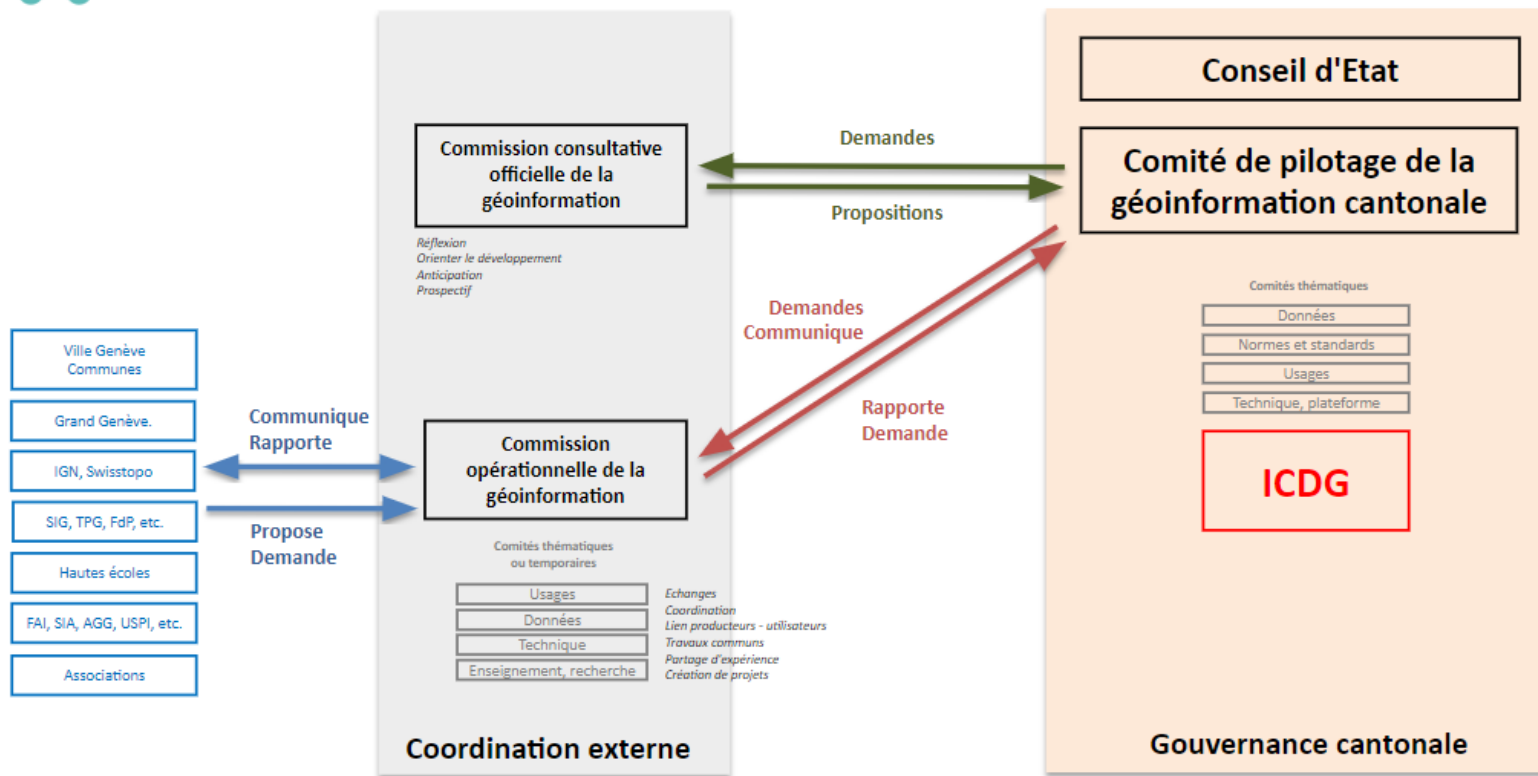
Conseil d'Etat

Comité de pilotage de la géoinformation cantonale

Demandes

Propositions

Commission consultative officielle de la géoinformation

Réflexion
Orienter le développement
Anticipation
Prospectif

Demandes
Communique

Rapporte
Demande

Comités thématiques

Données

Normes et standards

Usages

Technique, plateforme

ICDG

Ville Genève
Communes

Grand Genève.

IGN, Swisstopo

SIG, TPG, FdP, etc.

Hautes écoles

FAI, SIA, AGG, USPI, etc.

Associations

Communique
Rapporte

Propose
Demande

Commission opérationnelle de la géoinformation

Comités thématiques ou temporaires

Usages

Données

Technique

Enseignement, recherche

Echanges
Coordination
Lien producteurs - utilisateurs
Travaux communs
Partage d'expérience
Création de projets

Coordination externe

Gouvernance cantonale